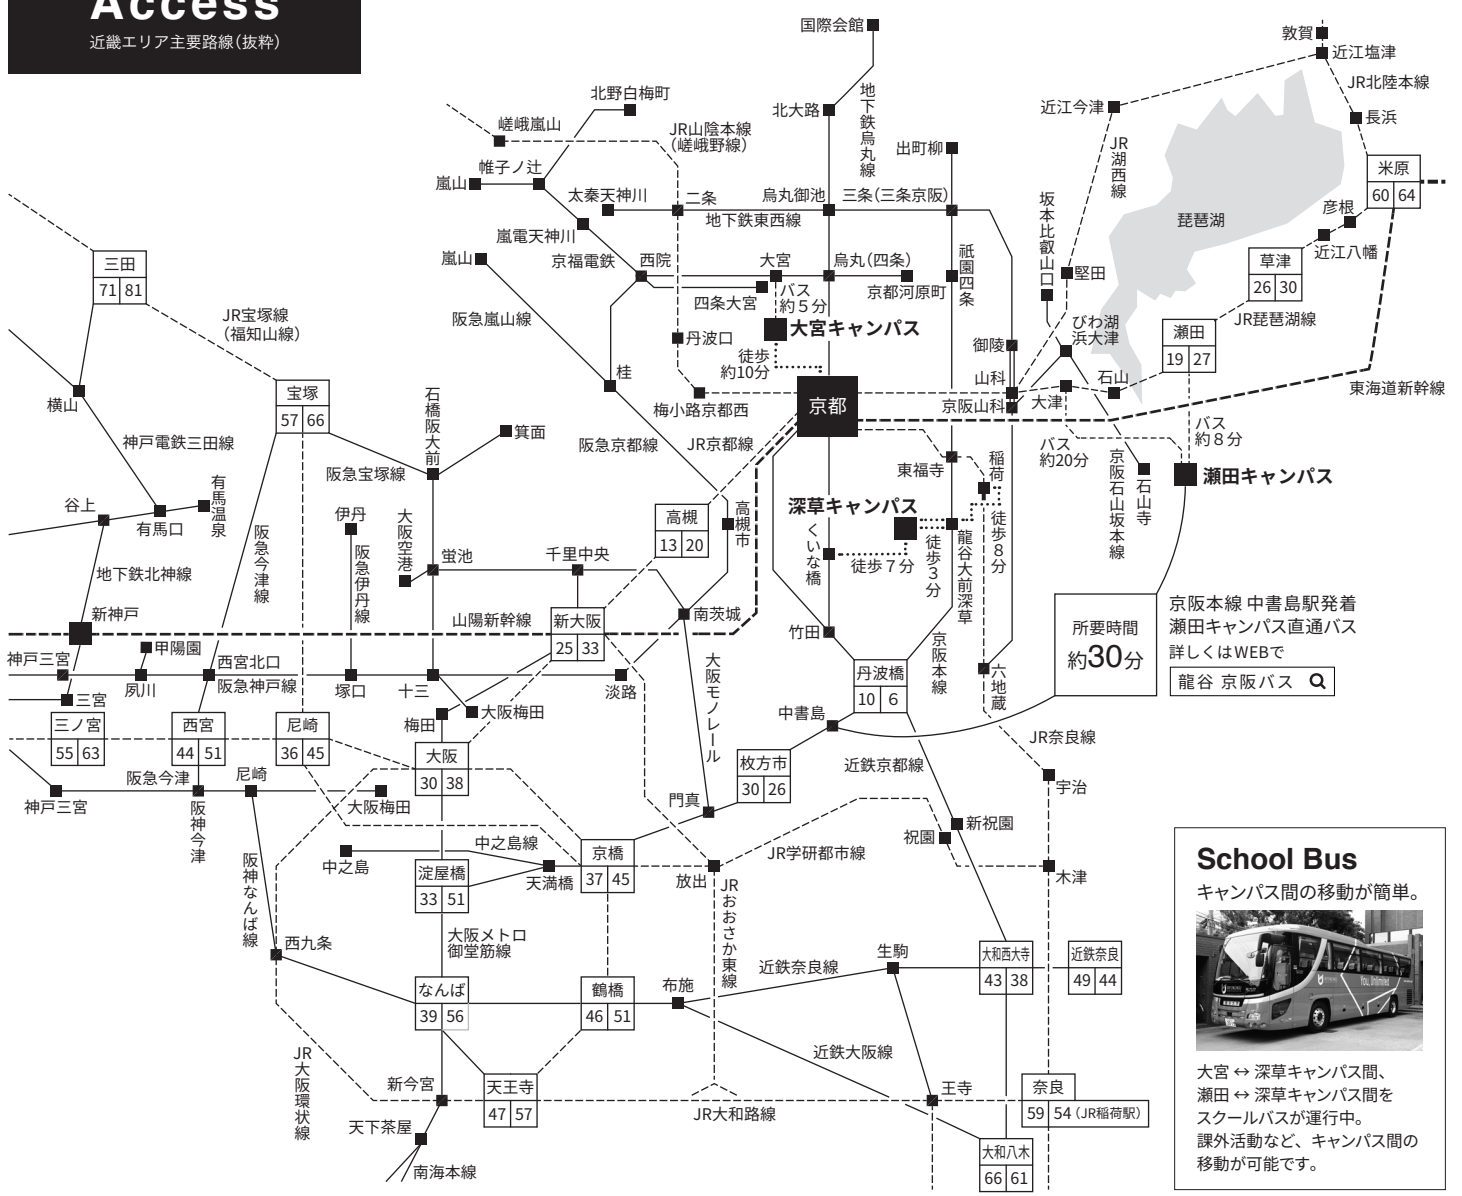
Access
近畿エリア主要路線(抜粋)

国際会館
敦賀
近江塩津
JR北陸本線
長浜
近江今津
JR湖西線
北大路
地下鉄烏丸線
北野白梅町
嵯峨嵐山
JR山陰本線(嵯峨野線)
出町柳
帷子ノ辻
嵐山
太秦天神川
二条
烏丸御池
三条(三条京阪)
地下鉄東西線
坂本比叡山口
琵琶湖
米原
60 64
彦根
近江八幡
嵐電天神川
京福電鉄
西院
大宮
烏丸(四条)
祇園四条
嵐山
四条大宮
京都河原町
堅田
草津
26 30
バス約5分
大宮キャンパス
阪急嵐山線
丹波口
三田
71 81
JR宝塚線(福知山線)
徒歩約10分
びわ湖浜大津
瀬田
19 27
JR琵琶湖線
御陵
宝塚
57 66
石橋阪大前
山科
京阪山科
大津
石山
東海道新幹線
桂
京都
横山
梅小路京都西
神戸電鉄三田線
箕面
阪急京都線
JR京都線
阪急宝塚線
東福寺
稲荷
バス約20分
京阪石山坂本線
石山寺
バス約8分
瀬田キャンパス
有馬温泉
谷上
有馬口
伊丹
大阪空港
高槻市
高槻
13 20
深草キャンパス
くいな橋
徒歩7分
徒歩3分
龍谷大前深草
徒歩8分
地下鉄北神線
阪急今津線
阪急伊丹線
蛍池
千里中央
新神戸
山陽新幹線
新大阪
25 33
南茨城
竹田
所要時間
約30分
京阪本線 中書島駅発着
瀬田キャンパス直通バス
詳しくはWEBで
龍谷 京阪バス
甲陽園
神戸三宮
夙川
西宮北口
阪急神戸線
塚口
十三
淡路
大阪モノレール
丹波橋
10 6
京阪本線
六地蔵
三宮
大阪梅田
三ノ宮
55 63
西宮
44 51
尼崎
36 45
梅田
大阪
30 38
中書島
JR奈良線
枚方市
30 26
近鉄京都線
宇治
阪急今津
尼崎
神戸三宮
大阪梅田
阪神今津
門真
新祝園
祝園
中之島線
中之島
淀屋橋
33 51
天満橋
京橋
37 45
放出
JR学研都市線
木津
阪神なんば線
大阪メトロ御堂筋線
JRおおさか東線
西九条
生駒
大和西大寺
43 38
近鉄奈良
49 44
近鉄奈良線
なんば
39 56
鶴橋
46 51
布施
近鉄大阪線
新今宮
天王寺
47 57
王寺
奈良
59 54(JR稲荷駅)
JR大阪環状線
天下茶屋
JR大和路線
大和八木
66 61
南海本線

School Bus
キャンパス間の移動が簡単。
大宮 ↔ 深草キャンパス間、
瀬田 ↔ 深草キャンパス間を
スクールバスが運行中。
課外活動など、キャンパス間の移動が可能です。